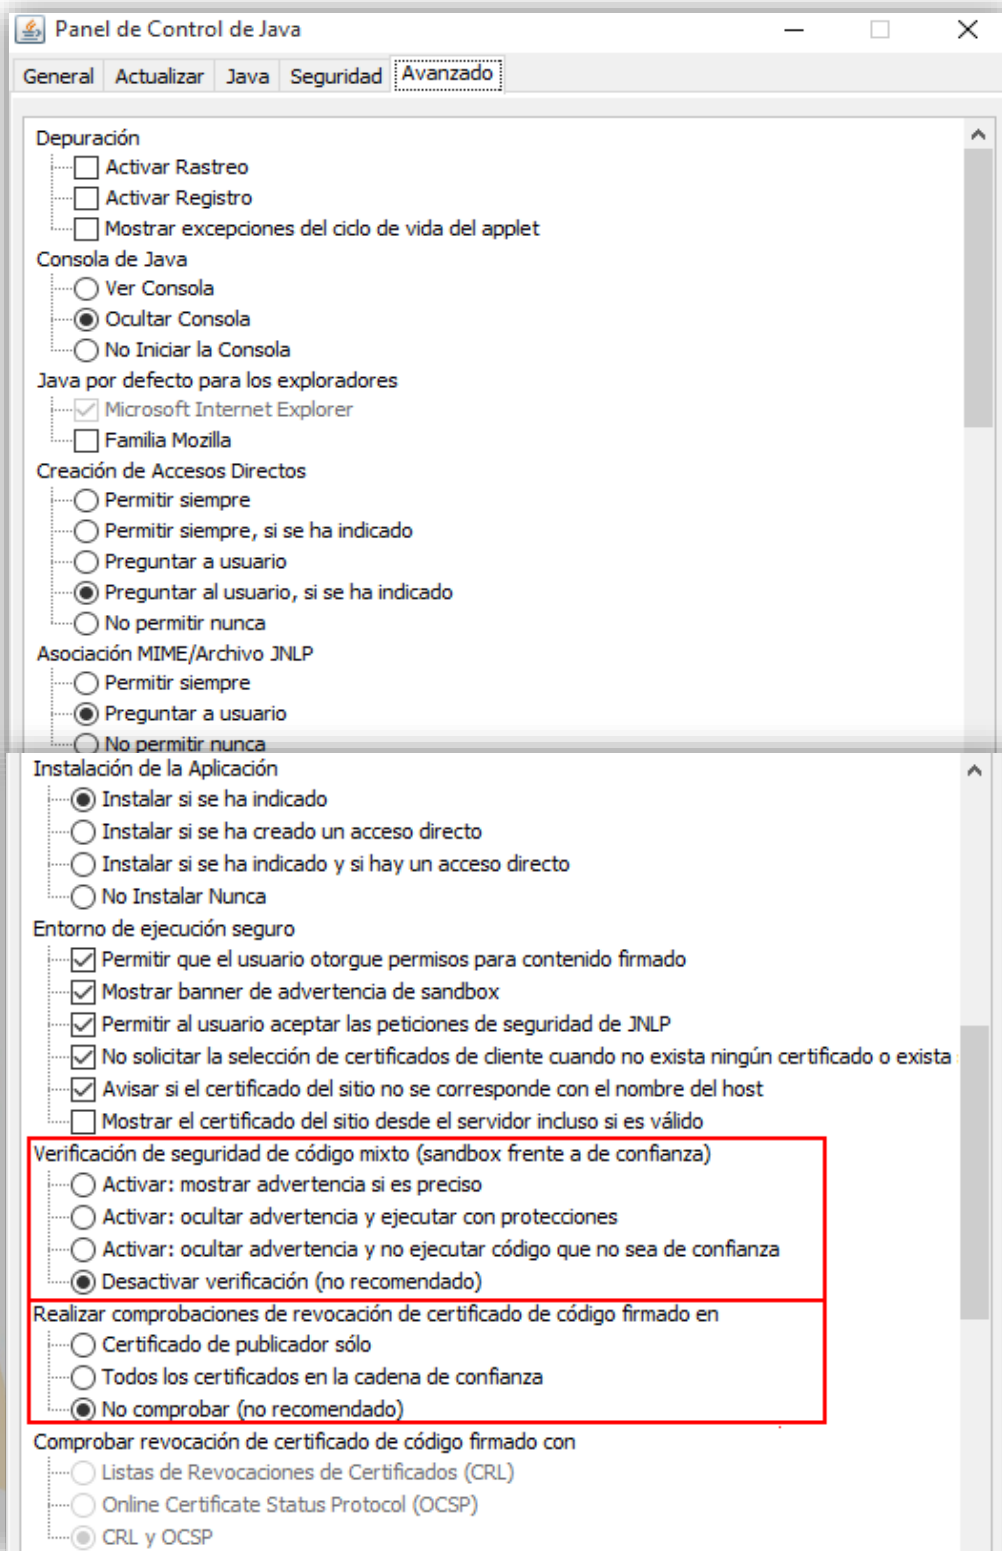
Panel de Control de Java

General | Actualizar | Java | Seguridad | Avanzado

Depuración
Activar Rastreo
Activar Registro
Mostrar excepciones del ciclo de vida del applet
Consola de Java
Ver Consola
Ocultar Consola
No Iniciar la Consola
Java por defecto para los exploradores
Microsoft Internet Explorer
Familia Mozilla
Creación de Accesos Directos
Permitir siempre
Permitir siempre, si se ha indicado
Preguntar a usuario
Preguntar al usuario, si se ha indicado
No permitir nunca
Asociación MIME/Archivo JNLP
Permitir siempre
Preguntar a usuario
No permitir nunca

Instalación de la Aplicación
Instalar si se ha indicado
Instalar si se ha creado un acceso directo
Instalar si se ha indicado y si hay un acceso directo
No Instalar Nunca
Entorno de ejecución seguro
Permitir que el usuario otorgue permisos para contenido firmado
Mostrar banner de advertencia de sandbox
Permitir al usuario aceptar las peticiones de seguridad de JNLP
No solicitar la selección de certificados de cliente cuando no exista ningún certificado o exista
Avisar si el certificado del sitio no se corresponde con el nombre del host
Mostrar el certificado del sitio desde el servidor incluso si es válido
Verificación de seguridad de código mixto (sandbox frente a de confianza)
Activar: mostrar advertencia si es preciso
Activar: ocultar advertencia y ejecutar con protecciones
Activar: ocultar advertencia y no ejecutar código que no sea de confianza
Desactivar verificación (no recomendado)
Realizar comprobaciones de revocación de certificado de código firmado en
Certificado de publicador sólo
Todos los certificados en la cadena de confianza
No comprobar (no recomendado)
Comprobar revocación de certificado de código firmado con
Listas de Revocaciones de Certificados (CRL)
Online Certificate Status Protocol (OCSP)
CRL y OCSP